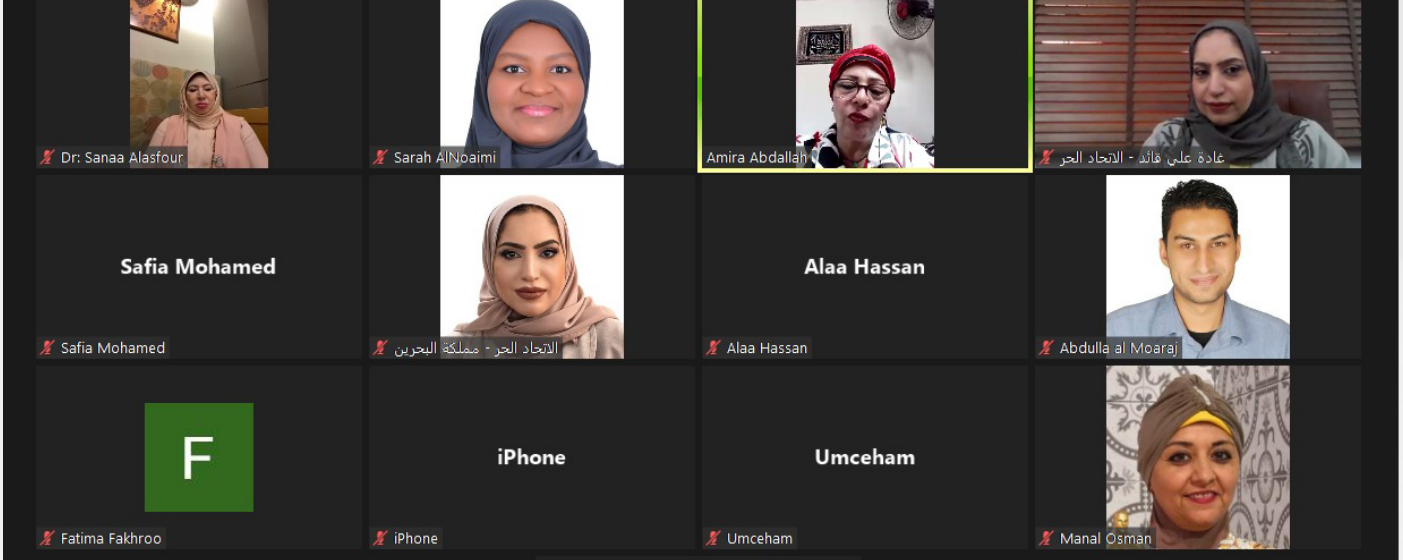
Dr: Sanaa Alasfour
Sarah AlNoaimi
Amira Abdallah
غادة علي قائد - الاتحاد الحر
Safia Mohamed
Safia Mohamed
الاتحاد الحر - مملكة البحرين
Alaa Hassan
Alaa Hassan
Abdulla al Moaraj
F
Fatima Fakhroo
iPhone
iPhone
Umceham
Umceham
Manal Osman